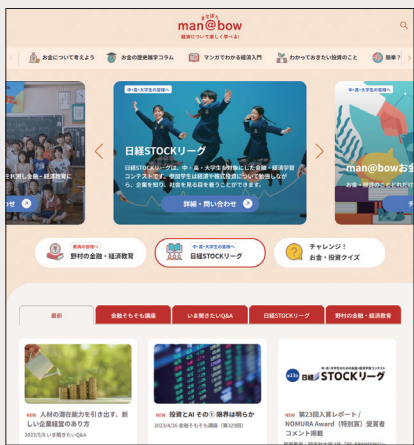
まなぼう
man@bow
経済について楽しく学べる!

お金について考えよう
お金の歴史雑学コラム
マンガでわかる経済入門
わかっておきたい投資のこと
数学?

中・高・大学生の皆様へ
日経STOCKリーグ
日経STOCKリーグは、中・高・大学生が制作にした金融・経済学習コンテストです。参加学生は経済や株式投資について勉強しながら、企業を知り、社会を見る目を養うことができます。
詳細・問い合わせ

中・高・大学生の皆様へ
man@bowお金

教員の皆様へ
野村の金融・経済教育

中・高・大学生の皆様へ
日経STOCKリーグ

チャレンジ!
お金・投資クイズ

最新
金融そもそも講座
いま聞きたいQ&A
日経STOCKリーグ
野村の金融・経済教育

NEW 人材の潜在能力を引き出す、新しい企業経営のあり方
2023/5/8 いま聞きたいQ&A

NEW 投資とAI その①限界は明らか
2023/4/26 金融そもそも講座(第329回)

日経STOCKリーグ
NEW 第23回入賞レポート/NOMURA Award(特別賞)受賞者コメント掲載